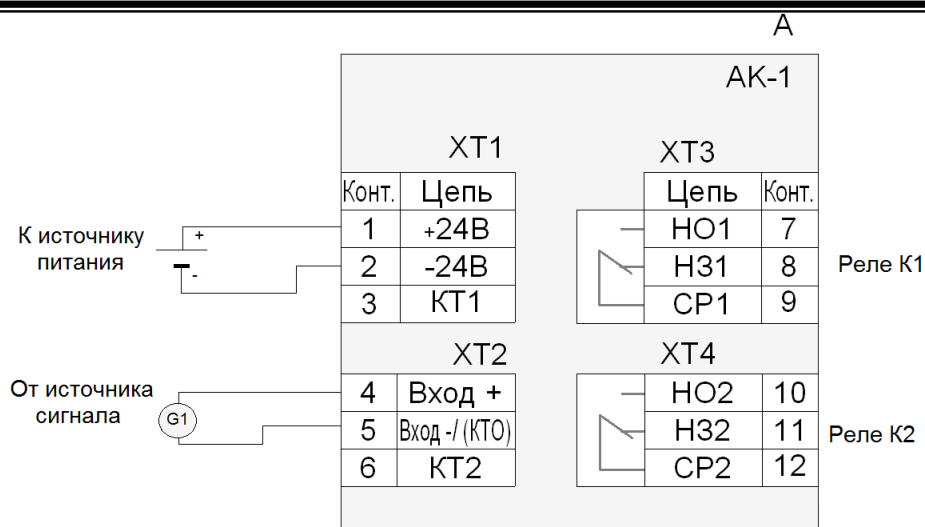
А

АК-1

ХТ1

| Конт. | Цепь |
|---|---|
| 1 | +24В |
| 2 | -24В |
| 3 | КТ1 |

К источнику питания

+
-

ХТ2

| 4 | Вход + |
|---|---|
| 5 | Вход -/ (КТО) |
| 6 | КТ2 |

От источника сигнала

G1

ХТ3

| Цепь | Конт. |
|---|---|
| НО1 | 7 |
| НЗ1 | 8 |
| СР1 | 9 |

Реле К1

ХТ4

| НО2 | 10 |
|---|---|
| НЗ2 | 11 |
| СР2 | 12 |

Реле К2